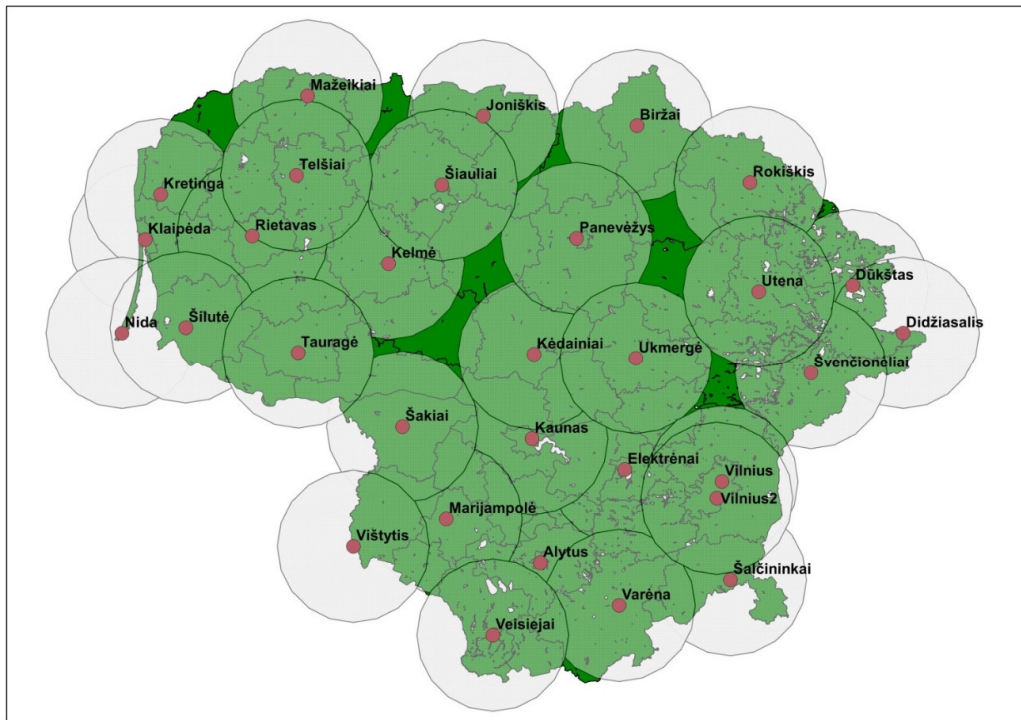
Mažeikiai
Joniškis
Biržai
Telšiai
Kretinga
Šiauliai
Rokiškis
Klaipėda
Rietavas
Panevėžys
Kelmė
Dūkštas
Utena
Nida
Šilutė
Didžiasalis
Tauragė
Kėdainiai
Ukmergė
Švenčionėliai
Šakiai
Kaunas
Elektrėnai
Vilnius
Vilnius2
Marijampolė
Vištytis
Alytus
Šalčininkai
Varėna
Veisiejai